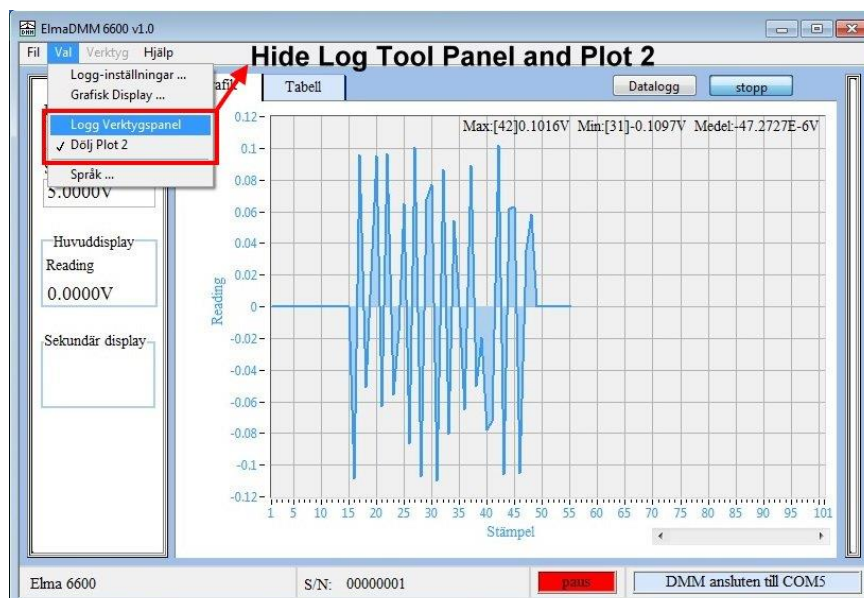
ElmaDMM 6600 v1.0

Fil Val Verktyg Hjälp

Logg-inställningar ...
Grafisk Display ...
Logg Verktygspanel
✓ Dölj Plot 2
Språk ...

Hide Log Tool Panel and Plot 2

afik Tabell

Datalogg stopp

5.0000V

Huvuddisplay
Reading
0.0000V

Sekundär display

Max:[42]0.1016V Min:[31]-0.1097V Medel:-47.2727E-6V

0.12
0.1
0.08
0.06
0.04
0.02
0
-0.02
-0.04
-0.06
-0.08
-0.1
-0.12

Reading

1 5 10 15 20 25 30 35 40 45 50 55 60 65 70 75 80 85 90 95 101

Stämpel

Elma 6600 S/N: 00000001 paus DMM ansluten till COM5